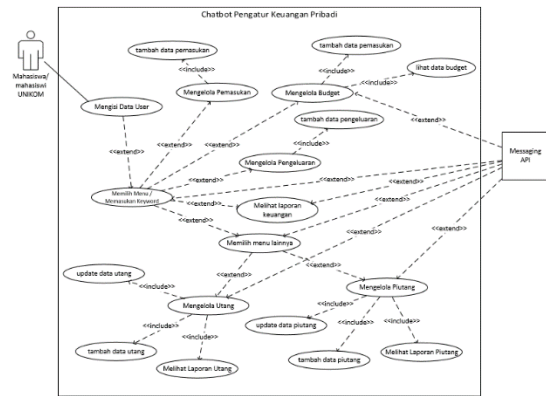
Chatbot Pengatur Keuangan Pribadi

Mahasiswa/ mahasiswi UNIKOM

tambah data pemasukan
<<include>>
Mengelola Pemasukan

tambah data pemasukan
<<include>>
Mengelola Budget
<<include>>
lihat data budget

Mengisi Data User
<<extend>>

tambah data pengeluaran
<<include>>
<<extend>>
<<extend>>
Mengelola Pengeluaran

<<extend>>
<<extend>>
<<extend>>

Memilih Menu / Memasukan Keyword

<<extend>>
Melihat laporan keuangan

<<extend>>
<<extend>>
Memilih menu lainnya

<<extend>>
<<extend>>
<<extend>>

Messaging API

update data utang
<<include>>
<<extend>>
Mengelola Utang

Mengelola Piutang
<<include>>
<<include>>
<<include>>

<<include>>
<<include>>

update data piutang

tambah data utang

Melihat Laporan Utang

tambah data piutang

Melihat Laporan Piutang